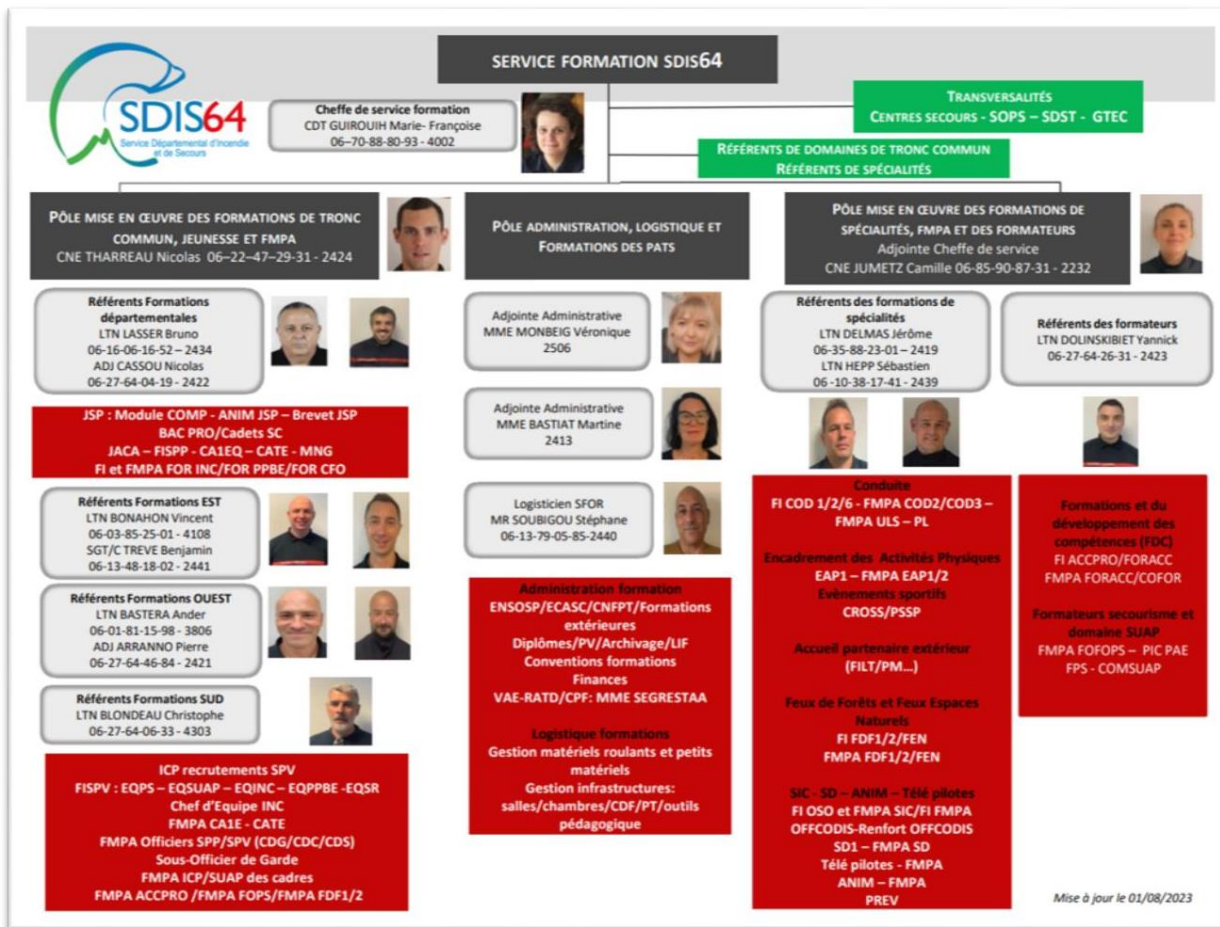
SERVICE FORMATION SDIS64

SDIS64
Service Départemental d'Incendie et de Secours

Cheffe de service formation
CDT GUIROUIH Marie- Françoise
06–70-88-80-93 - 4002

TRANSVERSALITÉS
CENTRES SECOURS - SOPS – SDST - GTEC

RÉFÉRENTS DE DOMAINES DE TRONC COMMUN
RÉFÉRENTS DE SPÉCIALITÉS

PÔLE MISE EN ŒUVRE DES FORMATIONS DE TRONC COMMUN, JEUNESSE ET FMPA
CNE THARREAU Nicolas 06–22–47–29-31 - 2424

Référents Formations départementales
LTN LASSER Bruno
06-16-06-16-52 – 2434
ADJ CASSOU Nicolas
06-27-64-04-19 - 2422

JSP : Module COMP - ANIM JSP – Brevet JSP
BAC PRO/Cadets SC
JACA – FISPP - CA1EQ – CATE - MNG
FI et FMPA FOR INC/FOR PPBE/FOR CFO

Référents Formations EST
LTN BONAHON Vincent
06-03-85-25-01 - 4108
SGT/C TREVE Benjamin
06-13-48-18-02 - 2441

Référents Formations OUEST
LTN BASTERA Ander
06-01-81-15-98 - 3806
ADJ ARRANNO Pierre
06-27-64-46-84 - 2421

Référents Formations SUD
LTN BLONDEAU Christophe
06-27-64-06-33 - 4303

ICP recrutements SPV
FISPV : EQPS – EQSUAP – EQINC – EQPPBE -EQSR
Chef d'Equipe INC
FMPA CA1E - CATE
FMPA Officiers SPP/SPV (CDG/CDC/CDS)
Sous-Officier de Garde
FMPA ICP/SUAP des cadres
FMPA ACCPRO /FMPA FOPS/FMPA FDF1/2

PÔLE ADMINISTRATION, LOGISTIQUE ET FORMATIONS DES PATS

Adjointe Administrative
MME MONBEIG Véronique
2506

Adjointe Administrative
MME BASTIAT Martine
2413

Logisticien SFOR
MR SOUBIGOU Stéphane
06-13-79-05-85-2440

Administration formation
ENSOSP/ECASC/CNFPT/Formations extérieures
Diplômes/PV/Archivage/LIF
Conventions formations
Finances
VAE-RATD/CPF: MME SEGRESTAA

Logistique formations
Gestion matériels roulants et petits matériels
Gestion infrastructures: salles/chambres/CDF/PT/outils pédagogique

PÔLE MISE EN ŒUVRE DES FORMATIONS DE SPÉCIALITÉS, FMPA ET DES FORMATEURS
Adjointe Cheffe de service
CNE JUMETZ Camille 06-85-90-87-31 - 2232

Référents des formations de spécialités
LTN DELMAS Jérôme
06-35-88-23-01 – 2419
LTN HEPP Sébastien
06 -10-38-17-41 - 2439

Référents des formateurs
LTN DOLINSKIBIET Yannick
06-27-64-26-31 - 2423

Conduite
FI COD 1/2/6 - FMPA COD2/COD3 – FMPA ULS – PL

Encadrement des Activités Physiques
EAP1 – FMPA EAP1/2
Evènements sportifs
CROSS/PSSP

Accueil partenaire extérieur
(FILT/PM…)

Feux de Forêts et Feux Espaces Naturels
FI FDF1/2/FEN
FMPA FDF1/2/FEN

SIC - SD – ANIM – Télé pilotes
FI OSO et FMPA SIC/FI FMPA
OFFCODIS-Renfort OFFCODIS
SD1 – FMPA SD
Télé pilotes - FMPA
ANIM – FMPA
PREV

Formations et du développement des compétences (FDC)
FI ACCPRO/FORACC
FMPA FORACC/COFOR

Formateurs secourisme et domaine SUAP
FMPA FOFOPS – PIC PAE
FPS - COMSUAP

Mise à jour le 01/08/2023